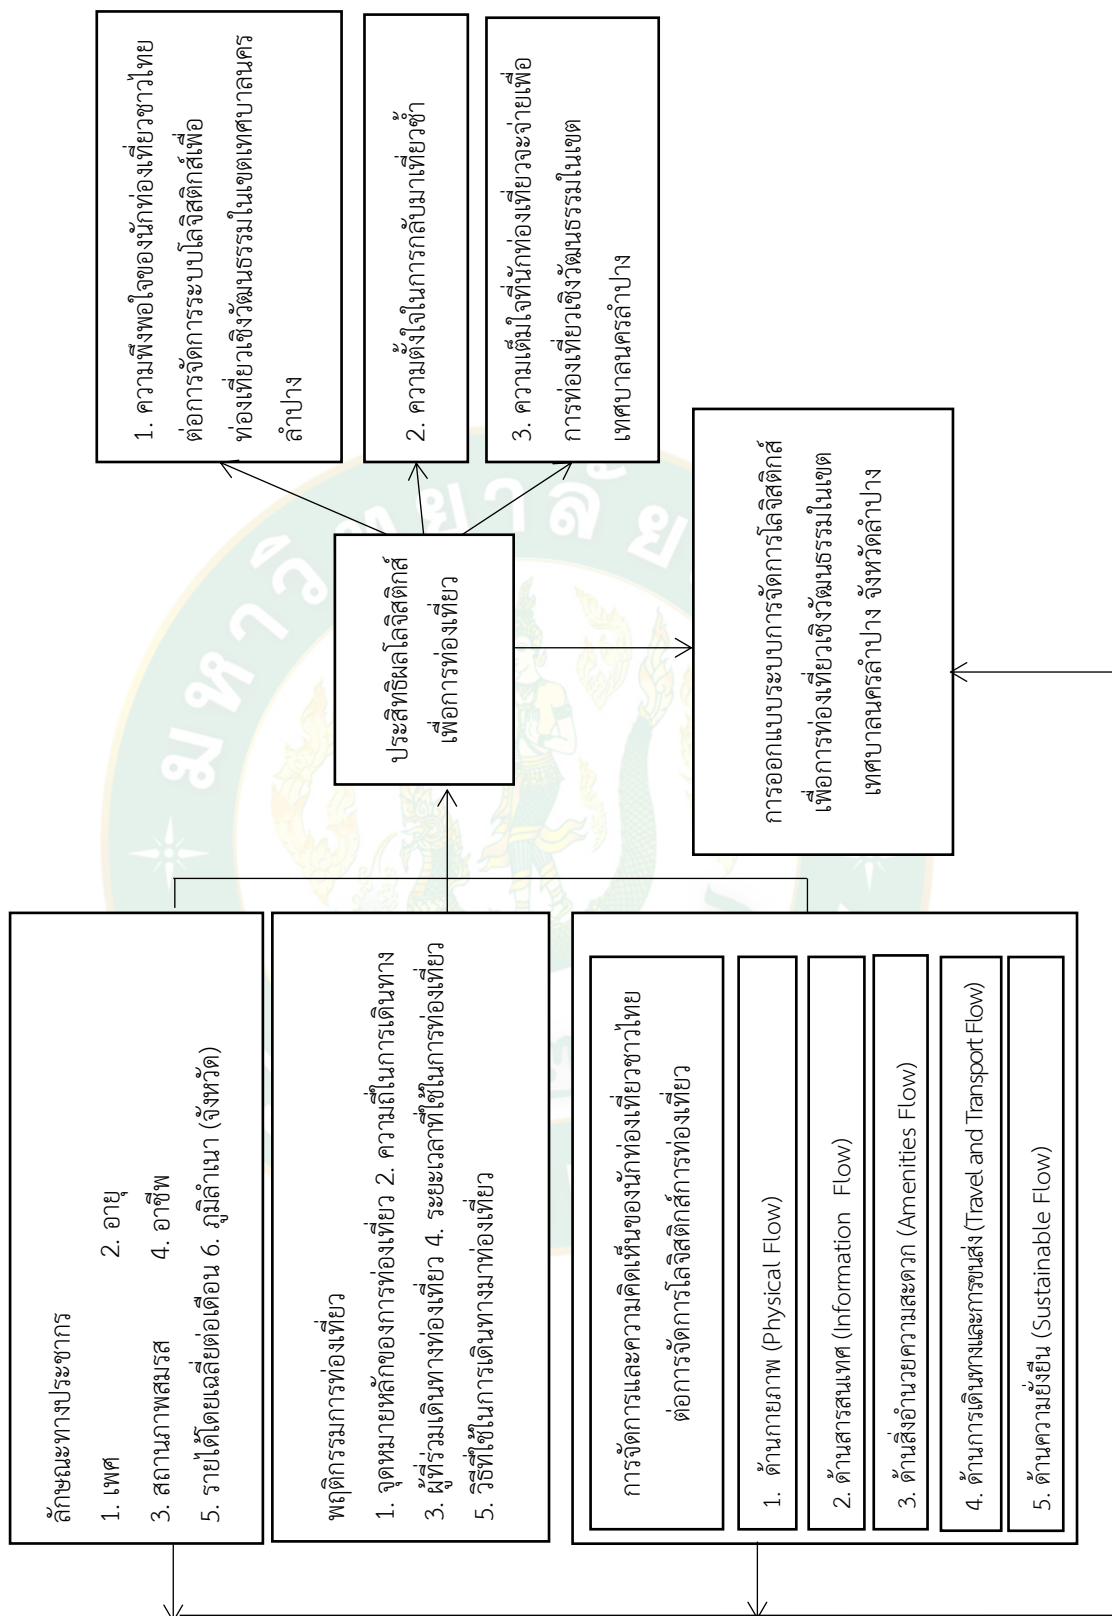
ลักษณะทางประชากร

1. เพศ 2. อายุ

3. สถานภาพสมรส 4. อาชีพ

5. รายได้โดยเฉลี่ยต่อเดือน 6. ภูมิลำเนา (จังหวัด)

พฤติกรรมการท่องเที่ยว

1. จุดหมายหลักของการท่องเที่ยว 2. ความถี่ในการเดินทาง

3. ผู้ร่วมเดินทางท่องเที่ยว 4. ระยะเวลาที่ใช้ในการท่องเที่ยว

5. วิธีที่ใช้ในการเดินทางมาท่องเที่ยว

การจัดการและความคิดเห็นของนักท่องเที่ยวชาวไทยต่อการจัดการโลจิสติกส์การท่องเที่ยว

1. ด้านกายภาพ (Physical Flow)

2. ด้านสารสนเทศ (Information Flow)

3. ด้านสิ่งอำนวยความสะดวก (Amenities Flow)

4. ด้านการเดินทางและการขนส่ง (Travel and Transport Flow)

5. ด้านความยั่งยืน (Sustainable Flow)

ประสิทธิผลโลจิสติกส์เพื่อการท่องเที่ยว

1. ความพึงพอใจของนักท่องเที่ยวชาวไทยต่อการจัดการระบบโลจิสติกส์เพื่อท่องเที่ยวเชิงวัฒนธรรมในเขตเทศบาลนครลำปาง

2. ความตั้งใจในการกลับมาเที่ยวซ้ำ

3. ความเต็มใจที่นักท่องเที่ยวจะจ่ายเพื่อการท่องเที่ยวเชิงวัฒนธรรมในเขตเทศบาลนครลำปาง

การออกแบบระบบการจัดการโลจิสติกส์เพื่อการท่องเที่ยวเชิงวัฒนธรรมในเขตเทศบาลนครลำปาง จังหวัดลำปาง